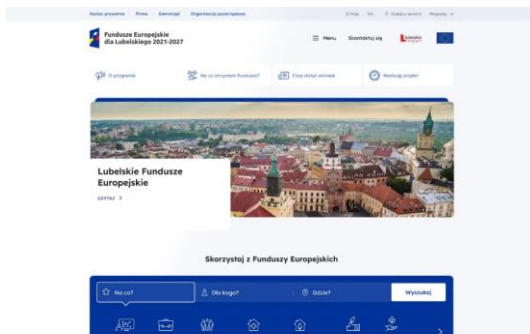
Osoby prywatne Firmy Samorząd Organizacje pozarządowe

Fundusze Europejskie dla Lubelskiego 2021-2027

Menu Skontaktuj się

O programie

Na co otrzymam fundusze?

Chcę złożyć wniosek

Realizuję projekt

Lubelskie Fundusze Europejskie

CZYTAJ

Skorzystaj z Funduszy Europejskich

Na co?

Dla kogo?

Gdzie?

Wyszukaj